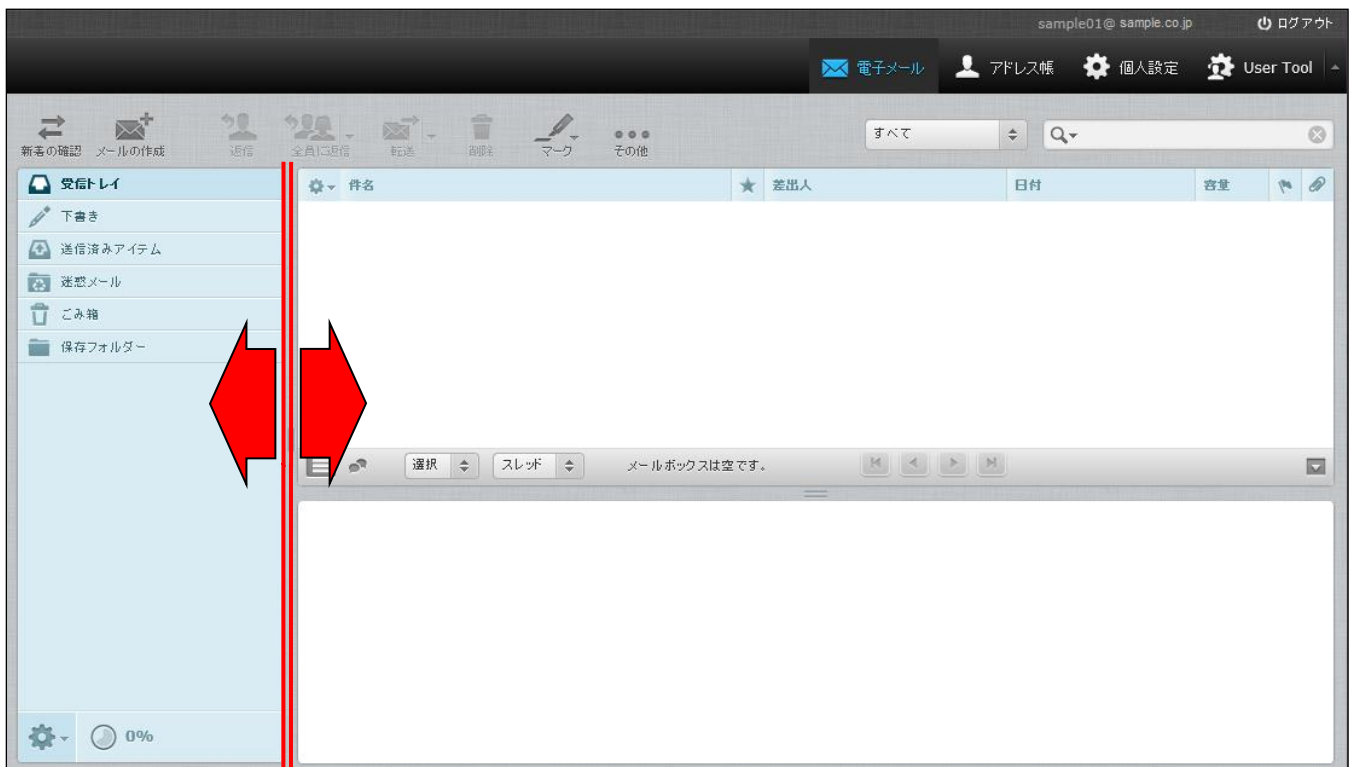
sample01@ sample.co.jp ログアウト

電子メール アドレス帳 個人設定 User Tool

新着の確認 メールの作成 返信 全員に返信 転送 削除 マーク その他

すべて

受信トレイ
下書き
送信済みアイテム
迷惑メール
ごみ箱
保存フォルダー

件名 差出人 日付 容量

選択 スレッド メールボックスは空です。

0%